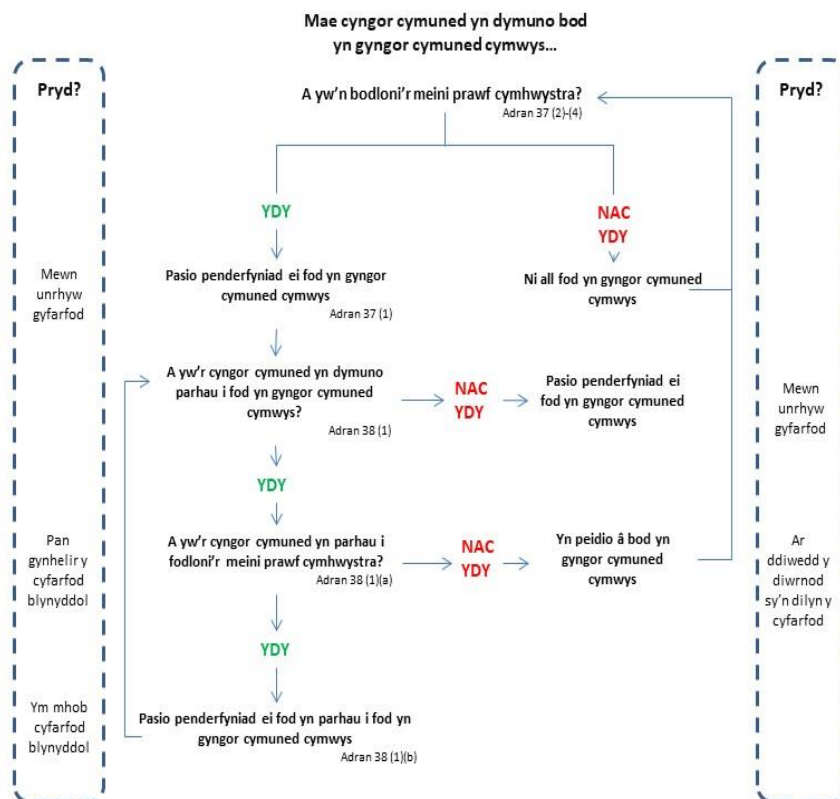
Mae cyngor cymuned yn dymuno bod yn gyngor cymuned cymwys...

Pryd?

A yw'n bodloni'r meini prawf cymhwystra?
Adran 37 (2)-(4)

Pryd?

YDY

NAC YDY

Mewn unrhyw gyfarfod

Pasio penderfyniad ei fod yn gyngor cymuned cymwys
Adran 37 (1)

Ni all fod yn gyngor cymuned cymwys

A yw'r cyngor cymuned yn dymuno parhau i fod yn gyngor cymuned cymwys?
Adran 38 (1)

NAC YDY

Pasio penderfyniad ei fod yn gyngor cymuned cymwys

Mewn unrhyw gyfarfod

YDY

Pan gynhelir y cyfarfod blynyddol

A yw'r cyngor cymuned yn parhau i fodloni'r meini prawf cymhwystra?
Adran 38 (1)(a)

NAC YDY

Yn peidio â bod yn gyngor cymuned cymwys

Ar ddiwedd y diwrnod sy'n dilyn y cyfarfod

YDY

Ym mhob cyfarfod blynyddol

Pasio penderfyniad ei fod yn parhau i fod yn gyngor cymuned cymwys
Adran 38 (1)(b)